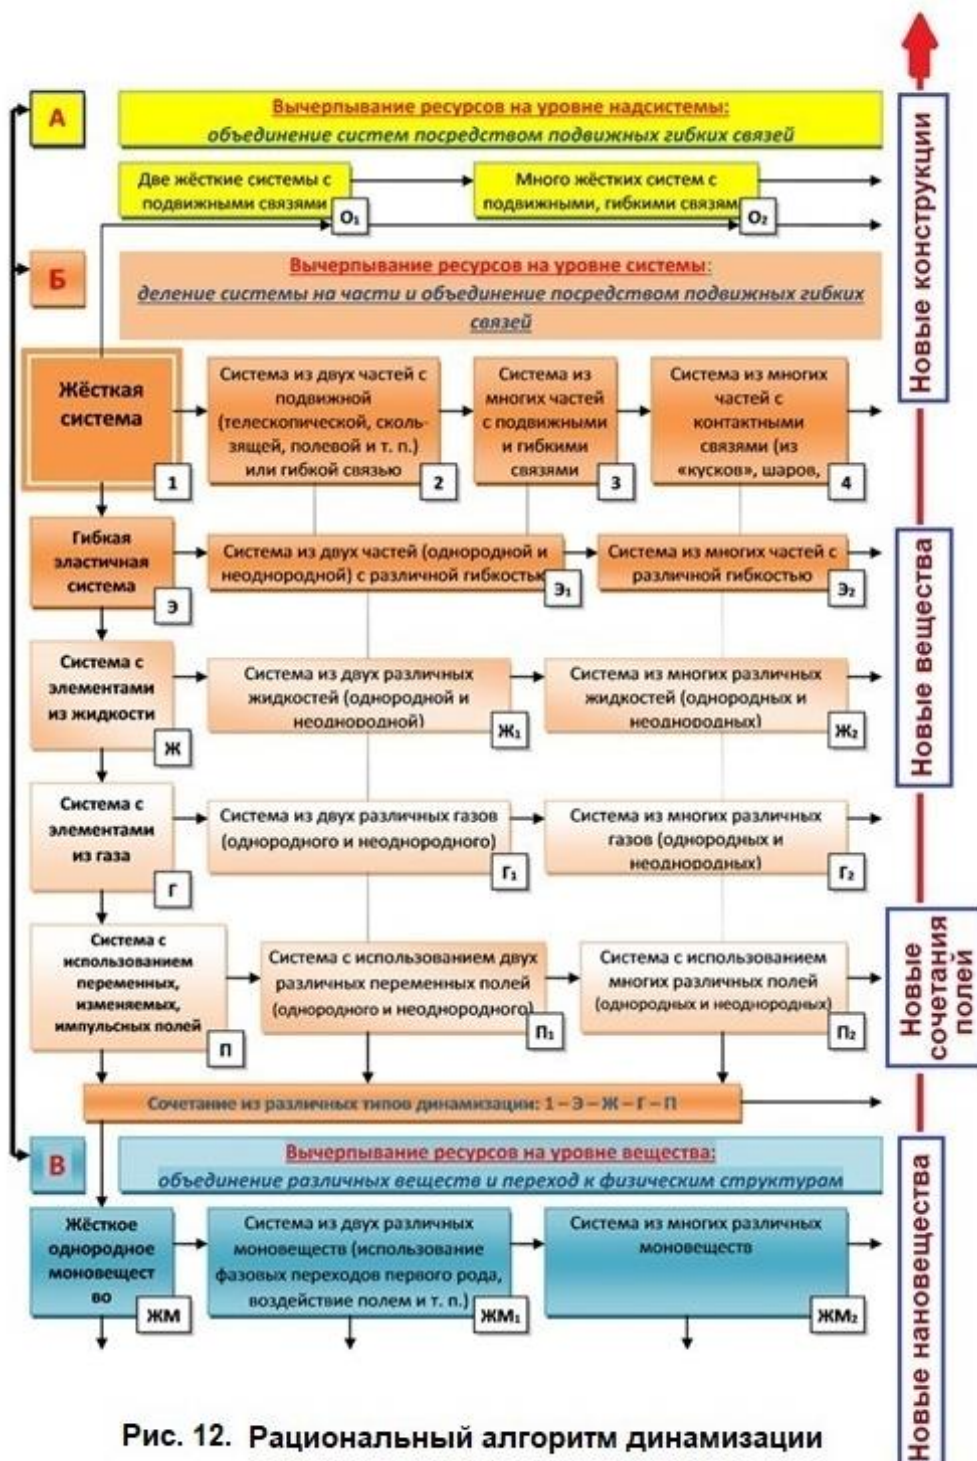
А

Вычерпывание ресурсов на уровне надсистемы:
объединение систем посредством подвижных гибких связей

Две жёсткие системы с подвижными связями
O₁

Много жёстких систем с подвижными, гибкими связями
O₂

Б

Вычерпывание ресурсов на уровне системы:
деление системы на части и объединение посредством подвижных гибких связей

Жёсткая система
1

Система из двух частей с подвижной (телескопической, скользящей, полевой и т. п.) или гибкой связью
2

Система из многих частей с подвижными и гибкими связями
3

Система из многих частей с контактными связями (из «кусков», шаров,
4

Гибкая эластичная система
Э

Система из двух частей (однородной и неоднородной) с различной гибкостью
Э₁

Система из многих частей с различной гибкостью
Э₂

Система с элементами из жидкости
Ж

Система из двух различных жидкостей (однородной и неоднородной)
Ж₁

Система из многих различных жидкостей (однородных и неоднородных)
Ж₂

Система с элементами из газа
Г

Система из двух различных газов (однородного и неоднородного)
Г₁

Система из многих различных газов (однородных и неоднородных)
Г₂

Система с использованием переменных, изменяемых, импульсных полей
П

Система с использованием двух различных переменных полей (однородного и неоднородного)
П₁

Система с использованием многих различных полей (однородных и неоднородных)
П₂

Сочетание из различных типов динамизации: 1 – Э – Ж – Г – П

В

Вычерпывание ресурсов на уровне вещества:
объединение различных веществ и переход к физическим структурам

Жёсткое однородное моновещество
ЖМ

Система из двух различных моновеществ (использование фазовых переходов первого рода, воздействие полем и т. п.)
ЖМ₁

Система из многих различных моновеществ
ЖМ₂

Новые конструкции

Новые вещества

Новые сочетания полей

Новые нановещества

Рис. 12. Рациональный алгоритм динамизации